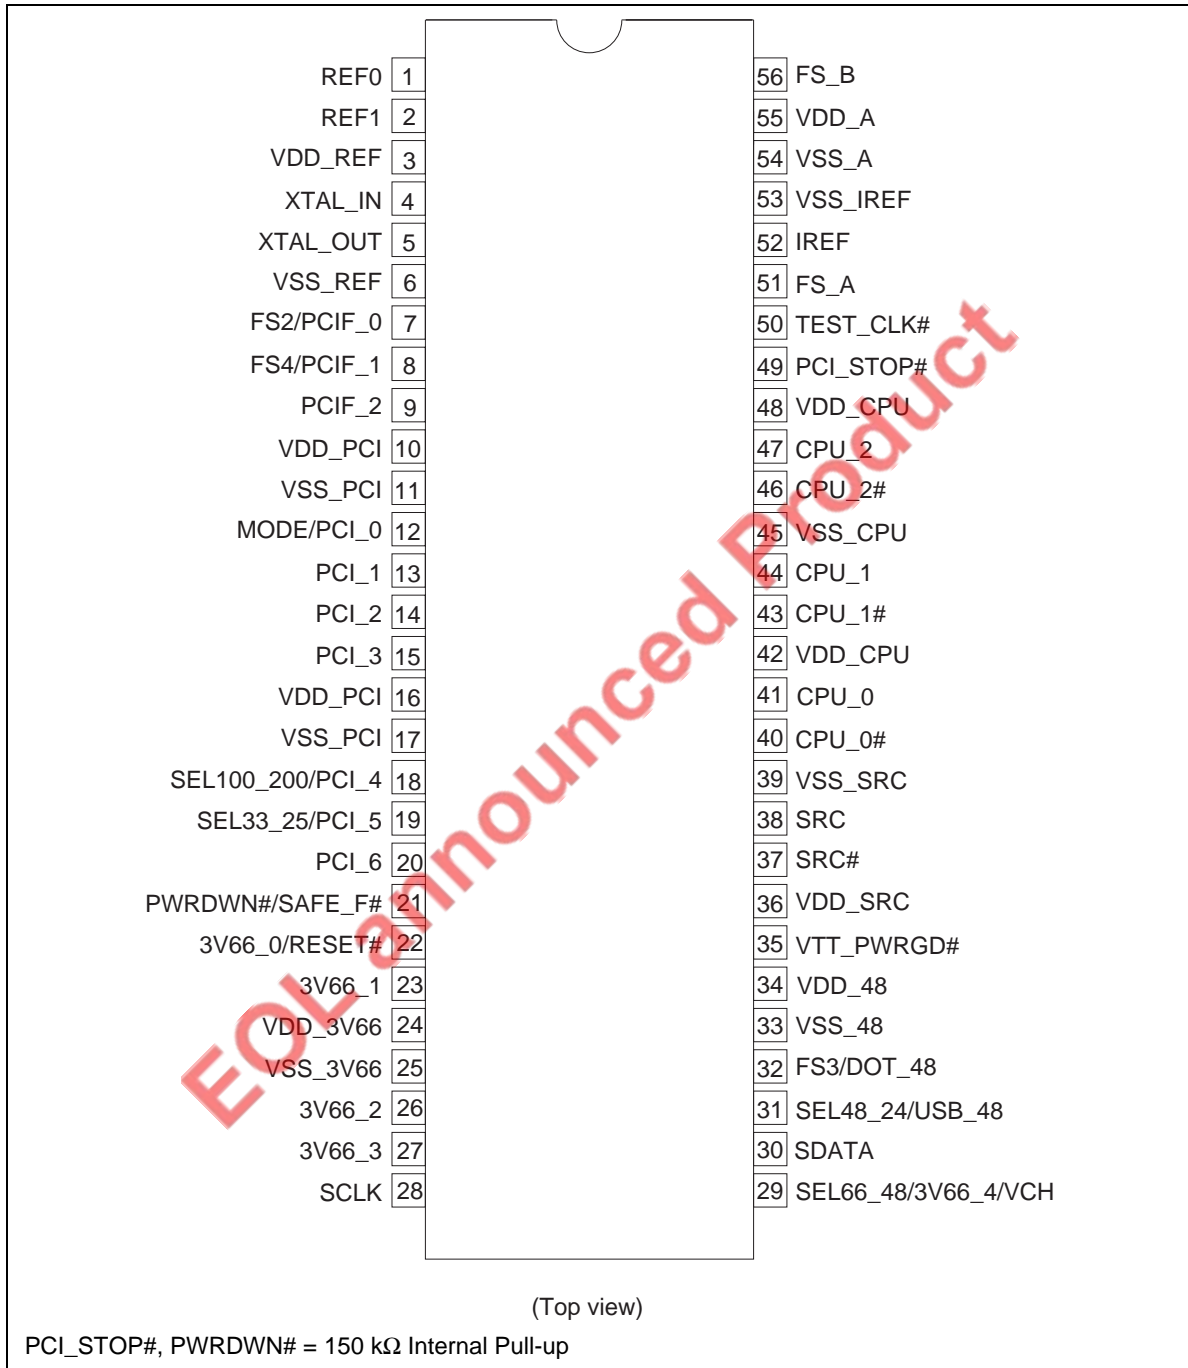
REF0 1
REF1 2
VDD_REF 3
XTAL_IN 4
XTAL_OUT 5
VSS_REF 6
FS2/PCIF_0 7
FS4/PCIF_1 8
PCIF_2 9
VDD_PCI 10
VSS_PCI 11
MODE/PCI_0 12
PCI_1 13
PCI_2 14
PCI_3 15
VDD_PCI 16
VSS_PCI 17
SEL100_200/PCI_4 18
SEL33_25/PCI_5 19
PCI_6 20
PWRDWN#/SAFE_F# 21
3V66_0/RESET# 22
3V66_1 23
VDD_3V66 24
VSS_3V66 25
3V66_2 26
3V66_3 27
SCLK 28

56 FS_B
55 VDD_A
54 VSS_A
53 VSS_IREF
52 IREF
51 FS_A
50 TEST_CLK#
49 PCI_STOP#
48 VDD_CPU
47 CPU_2
46 CPU_2#
45 VSS_CPU
44 CPU_1
43 CPU_1#
42 VDD_CPU
41 CPU_0
40 CPU_0#
39 VSS_SRC
38 SRC
37 SRC#
36 VDD_SRC
35 VTT_PWRGD#
34 VDD_48
33 VSS_48
32 FS3/DOT_48
31 SEL48_24/USB_48
30 SDATA
29 SEL66_48/3V66_4/VCH

EOL announced Product

(Top view)

PCI_STOP#, PWRDWN# = 150 kΩ Internal Pull-up